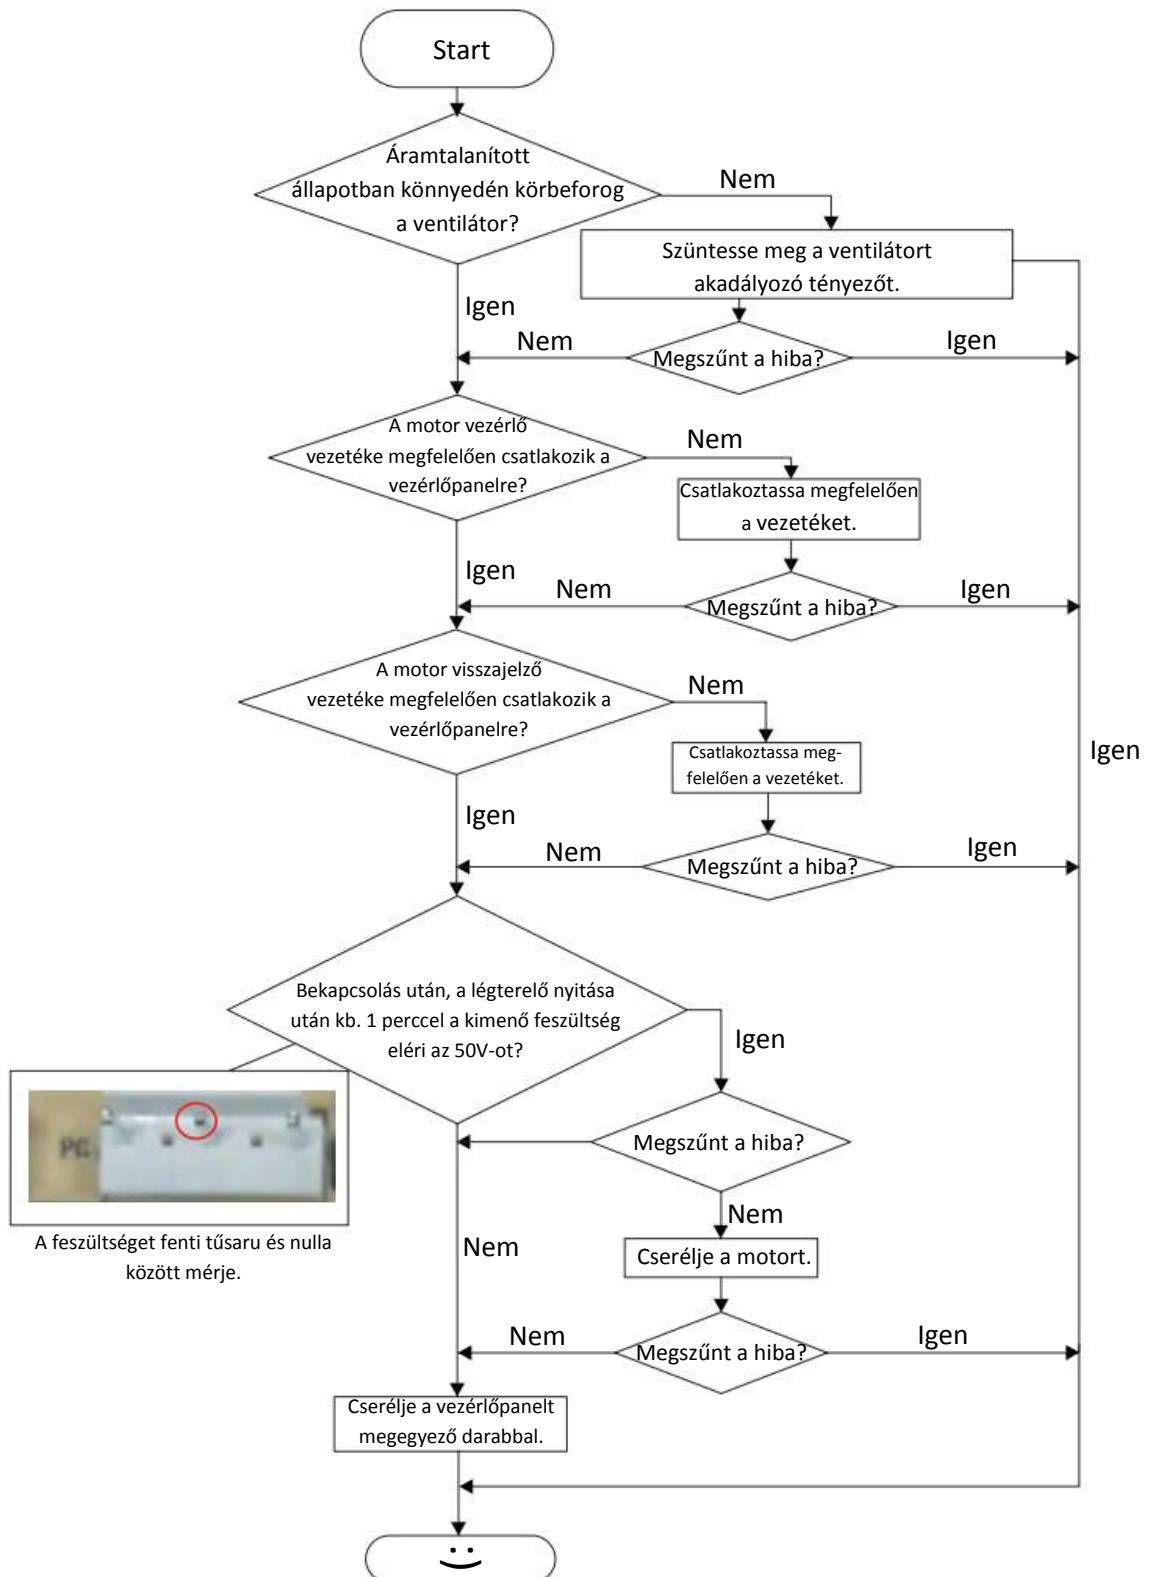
Start

Áramtalanított állapotban könnyedén körbeforog a ventilátor?

Nem

Szüntesse meg a ventilátort akadályozó tényezőt.

Igen

Nem

Megszűnt a hiba?

Igen

A motor vezérlő vezetéke megfelelően csatlakozik a vezérlőpanelre?

Nem

Csatlakoztassa megfelelően a vezetéket.

Igen

Nem

Megszűnt a hiba?

Igen

A motor visszajelző vezetéke megfelelően csatlakozik a vezérlőpanelre?

Nem

Csatlakoztassa megfelelően a vezetéket.

Igen

Igen

Nem

Megszűnt a hiba?

Igen

Bekapcsolás után, a légterelő nyitása után kb. 1 perccel a kimenő feszültség eléri az 50V-ot?

Igen

PC

Megszűnt a hiba?

Nem

A feszültséget fenti tűsaru és nulla között mérje.

Nem

Cserélje a motort.

Nem

Megszűnt a hiba?

Igen

Cserélje a vezérlőpanelt megegyező darabbal.